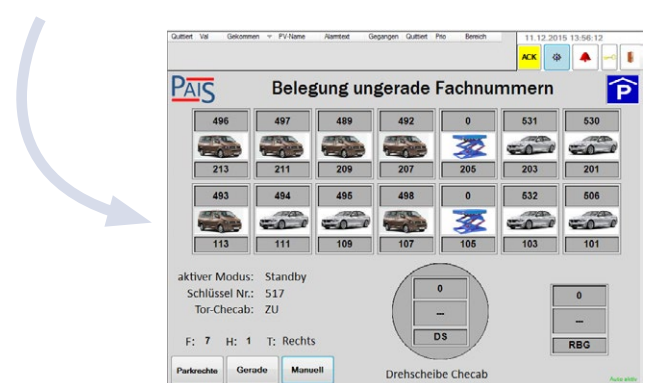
Quittiert Val Gekommen PV-Name Alarmtext Gegangen Quittiert Prio Bereich 11.12.2015 13:56:12

ACK

PAIS

Belegung ungerade Fachnummern

P

| 496 | 497 | 489 | 492 | 0 | 531 | 530 |
|---|---|---|---|---|---|---|
| 213 | 211 | 209 | 207 | 205 | 203 | 201 |

| 493 | 494 | 495 | 498 | 0 | 532 | 506 |
|---|---|---|---|---|---|---|
| 113 | 111 | 109 | 107 | 105 | 103 | 101 |

aktiver Modus: Standby
Schlüssel Nr.: 517
Tor-Checab: ZU

F: 7 H: 1 T: Rechts

0
--
DS

0
--
RBG

Parkrechte Gerade Manuell

Drehscheibe Checab

Auto aktiv